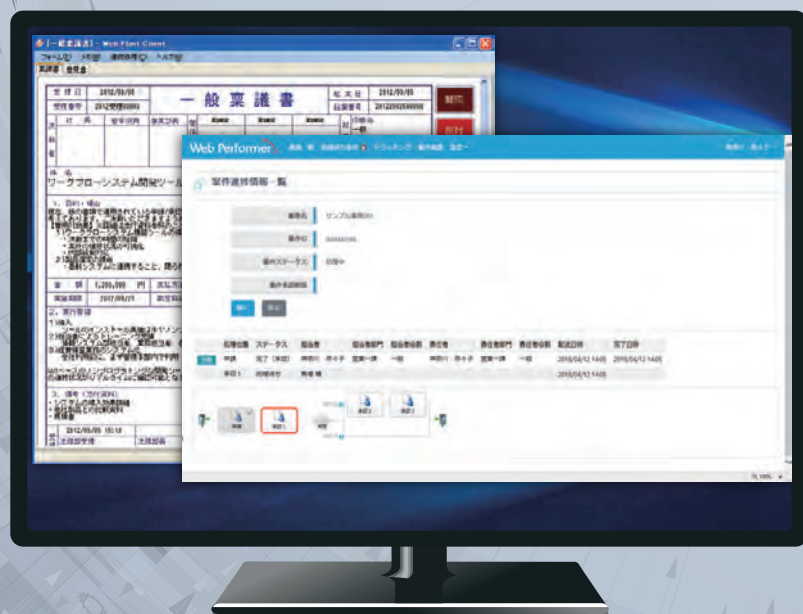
[一般稟議書] - Web Flow Client

一般稟議書

2012/05/05

決裁

回付

件名

ワークフローシステム開発ツール

Web Performer

案件進捗情報一覧

サンプル案件001

処理中

処理状態

ステータス

担当者

処理日時

完了日時

申請

完了（承認）

2016/04/12 14:05

2016/04/12 14:05

2016/04/12 14:05

承認1

承認2

承認3